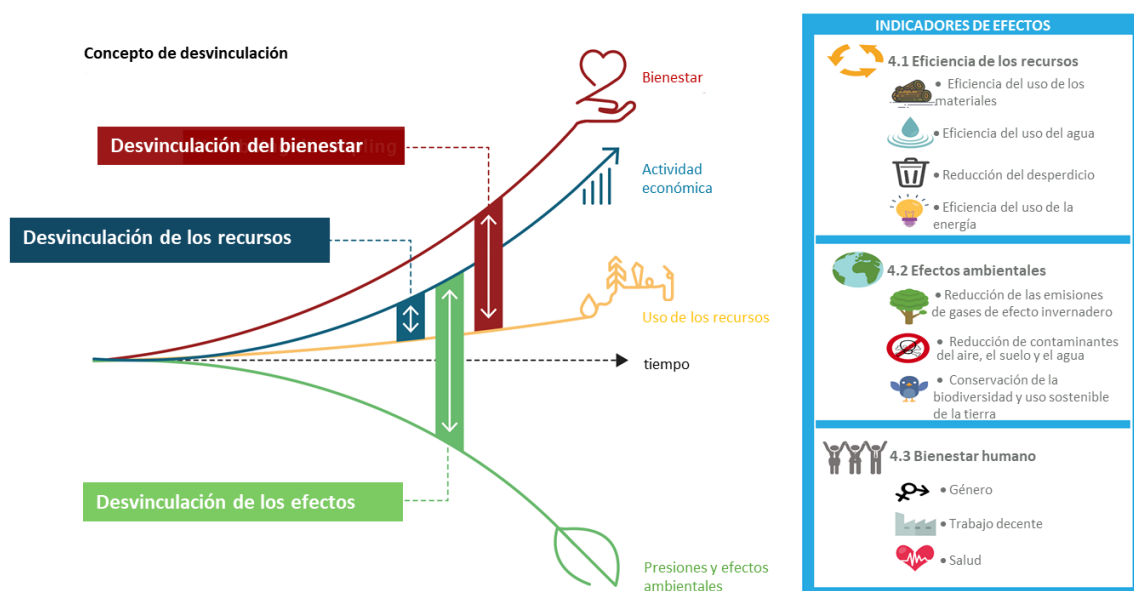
Concepto de desvinculación

Bienestar

Desvinculación del bienestar

Actividad económica

Desvinculación de los recursos

Uso de los recursos

tiempo

Desvinculación de los efectos

Presiones y efectos ambientales

INDICADORES DE EFECTOS

4.1 Eficiencia de los recursos
• Eficiencia del uso de los materiales
• Eficiencia del uso del agua
• Reducción del desperdicio
• Eficiencia del uso de la energía

4.2 Efectos ambientales
• Reducción de las emisiones de gases de efecto invernadero
• Reducción de contaminantes del aire, el suelo y el agua
• Conservación de la biodiversidad y uso sostenible de la tierra

4.3 Bienestar humano
• Género
• Trabajo decente
• Salud